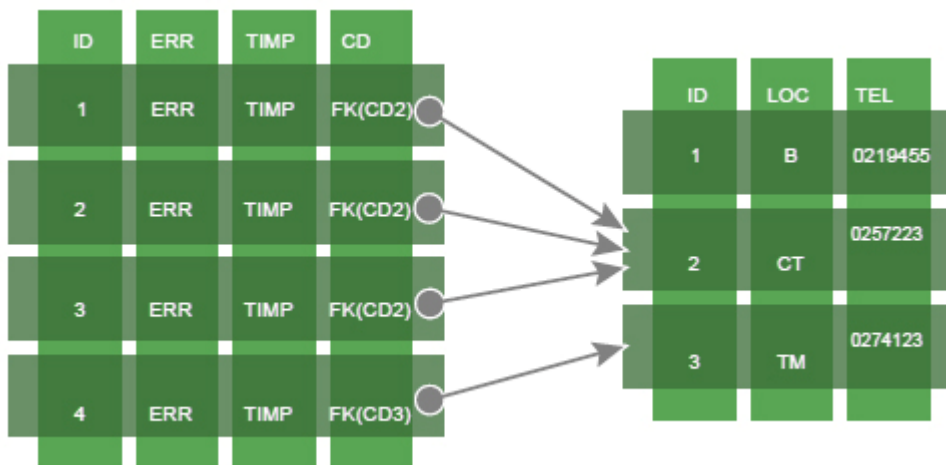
| ID | ERR | TIMP | CD |
|---|---|---|---|
| 1 | ERR | TIMP | FK(CD2) |
| 2 | ERR | TIMP | FK(CD2) |
| 3 | ERR | TIMP | FK(CD2) |
| 4 | ERR | TIMP | FK(CD3) |

| ID | LOC | TEL |
|---|---|---|
| 1 | B | 0219455 |
| 2 | CT | 0257223 |
| 3 | TM | 0274123 |